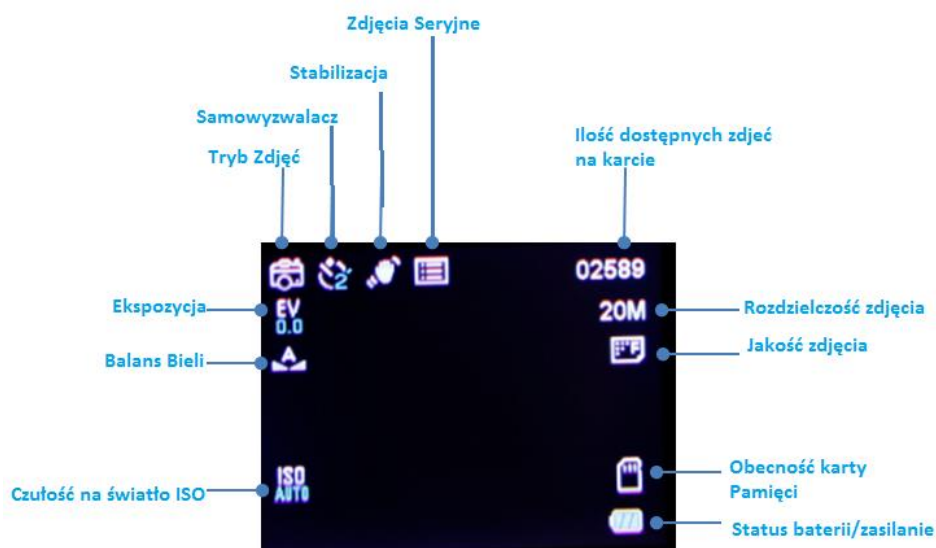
Zdjęcia Seryjne

Stabilizacja

Samowyzwalacz

Tryb Zdjęć

Ilość dostępnych zdjeć na karcie

02589

Ekspozycja

EV 0.0

20M

Rozdzielczość zdjęcia

Jakość zdjęcia

Balans Bieli

A

Obecność karty Pamięci

Czułość na światło ISO

ISO AUTO

Status baterii/zasilanie